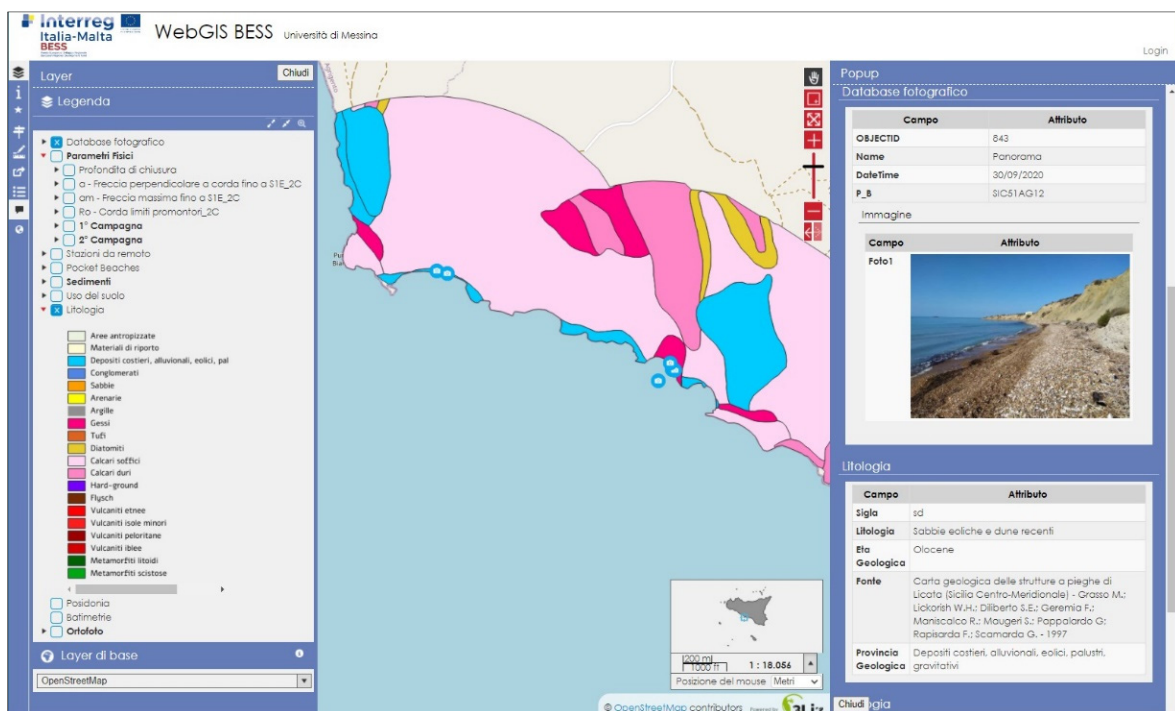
Interreg Italia-Malta BESS

WebGIS BESS Università di Messina

Login

Layer

Chiudi

Legenda

Database fotografico
Parametri Fisici
Profondità di chiusura
a - Freccia perpendicolare a corda fino a S1E_2C
am - Freccia massima fino a S1E_2C
Ro - Corda limiti promontori_2C
1° Campagna
2° Campagna
Stazioni da remoto
Pocket Beaches
Sedimenti
Uso del suolo
Litologia

Aree antropizzate
Materiali di riporto
Depositi costieri, alluvionali, eolici, pal
Conglomerati
Sabbie
Arenarie
Argille
Gessi
Tufi
Diatomiti
Calcari soffici
Calcari duri
Hard-ground
Flysch
Vulcaniti etnee
Vulcaniti isole minori
Vulcaniti peloritane
Vulcaniti iblee
Metamorfiti litoidi
Metamorfiti scistose

Posidonia
Batimetrie
Ortofoto

Layer di base

OpenStreetMap

200 m
1000 ft
1 : 18.056
Posizione del mouse Metri

© OpenStreetMap contributors

Popup

Database fotografico

| Campo | Attributo |
|---|---|
| OBJECTID | 843 |
| Name | Panorama |
| DateTime | 30/09/2020 |
| P_B | SIC51AG12 |

Immagine

| Campo | Attributo |
|---|---|
| Foto1 | |

Litologia

| Campo | Attributo |
|---|---|
| Sigla | sd |
| Litologia | Sabbie eoliche e dune recenti |
| Eta Geologica | Olocene |
| Fonte | Carta geologica delle strutture a pieghe di Licata (Sicilia Centro-Meridionale) - Grasso M.; Lickorish W.H.; Diliberto S.E.; Geremia F.; Maniscalco R.; Maugeri S.; Pappalardo G; Rapisarda F.; Scamarda G. - 1997 |
| Provincia Geologica | Depositi costieri, alluvionali, eolici, palustri, gravitativi |

Chiudi